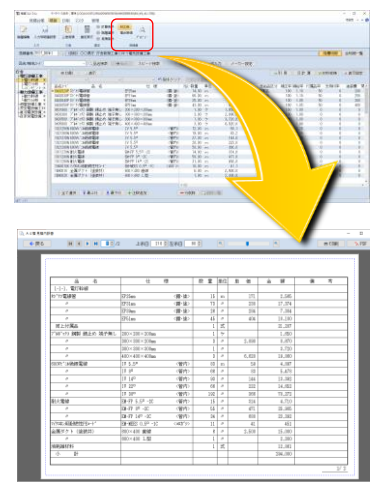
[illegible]

| 品 名 | 仕 様 | 数 量 | 単位 | 単 価 | 金 額 | 備 考 |
|---|---|---|---|---|---|---|
| 1-1-1. 電灯幹線 | | | | | | |
| ケーブル電線管 | EP15mm (露・他) | 15 | m | 171 | 2,565 | |
| 〃 | EP16mm (露・他) | 73 | m | 200 | 14,600 | |
| 〃 | EP28mm (露・他) | 18 | m | 338 | 6,084 | |
| 〃 | EP36mm (露・他) | 45 | m | 436 | 19,620 | |
| 雑工付属品 | | 1 | 式 | | 11,287 | |
| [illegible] | 300×200×100mm | 1 | 個 | | 1,950 | |
| 〃 | 300×300×100mm | 1 | 個 | 2,800 | 2,800 | |
| 〃 | 300×300×100mm | 1 | 個 | | 3,750 | |
| 〃 | 400×400×100mm | 1 | 個 | 5,000 | 5,000 | |
| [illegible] | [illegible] | 20 | m | | 4,097 | |
| 〃 | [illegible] | 10 | m | | 3,670 | |
| 〃 | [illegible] | 68 | m | | 10,302 | |
| 〃 | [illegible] | 31 | m | | 10,303 | |
| 〃 | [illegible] | 240 | m | | 70,272 | |
| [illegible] | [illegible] | 11 | m | | 4,070 | |
| 〃 | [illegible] | 54 | m | | 20,000 | |
| 〃 | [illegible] | 36 | m | | 10,080 | |
| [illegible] | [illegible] | 11 | m | | 462 | |
| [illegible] | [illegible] | 4 | 個 | 2,500 | 10,000 | |
| 〃 | | 1 | 式 | | 3,000 | |
| 雑材料 | | 1 | 式 | | 10,095 | |
| 小 計 | | | | | 284,000 | |